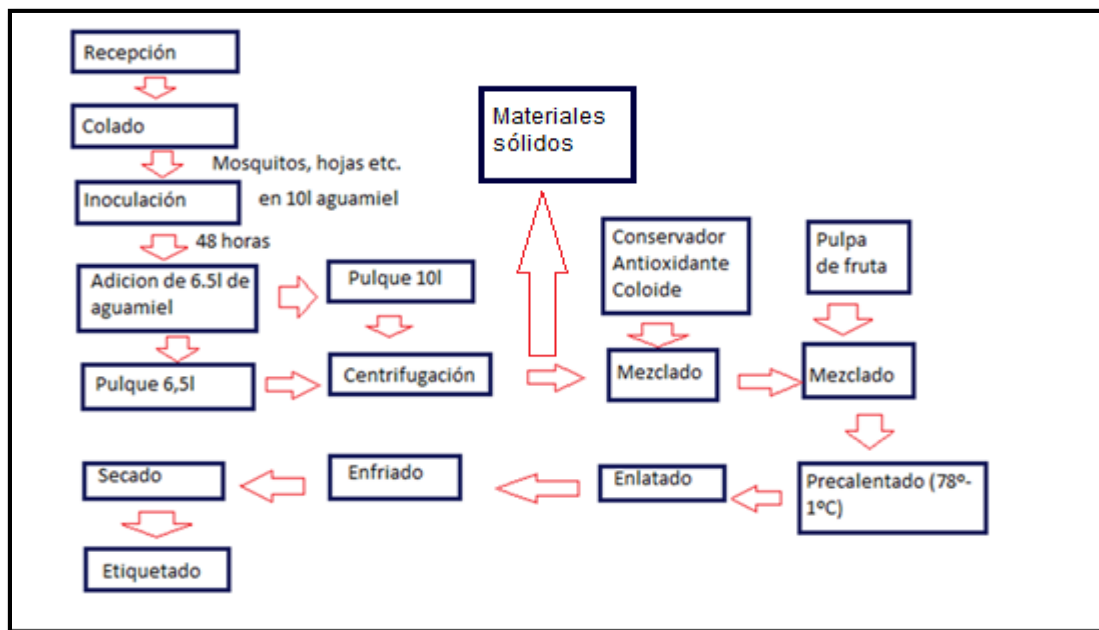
Recepción

Colado

Mosquitos, hojas etc.

Inoculación

en 10l aguamiel

48 horas

Adicion de 6.5l de aguamiel

Pulque 10l

Pulque 6,5l

Centrifugación

Materiales sólidos

Conservador Antioxidante Coloide

Mezclado

Pulpa de fruta

Mezclado

Precalentado (78º-1ºC)

Enlatado

Enfriado

Secado

Etiquetado